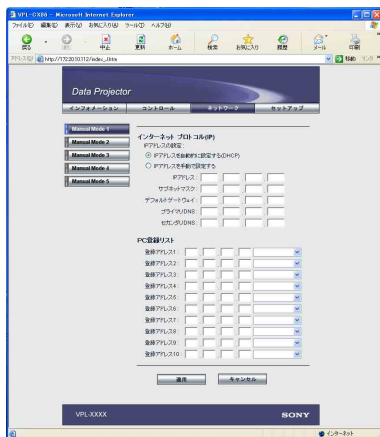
VPL-CX80 - Microsoft Internet Explorer

ファイル(F) 編集(E) 表示(V) お気に入り(A) ツール(T) ヘルプ(H)

戻る 中止 更新 ホーム 検索 お気に入り 履歴 メール 印刷

アドレス(D) http://172.20.10.112/index_i.htm 移動 リンク

Data Projector

インフォメーション コントロール ネットワーク セットアップ

Manual Mode 1
Manual Mode 2
Manual Mode 3
Manual Mode 4
Manual Mode 5

インターネット プロトコル(IP)

IPアドレスの設定:

IPアドレスを自動的に設定する(DHCP)

IPアドレスを手動で設定する

IPアドレス:

サブネットマスク:

デフォルトゲートウェイ:

プライマリDNS:

セカンダリDNS:

PC登録リスト

登録アドレス1:

登録アドレス2:

登録アドレス3:

登録アドレス4:

登録アドレス5:

登録アドレス6:

登録アドレス7:

登録アドレス8:

登録アドレス9:

登録アドレス10:

適用 キャンセル

VPL-XXXX SONY

インターネット